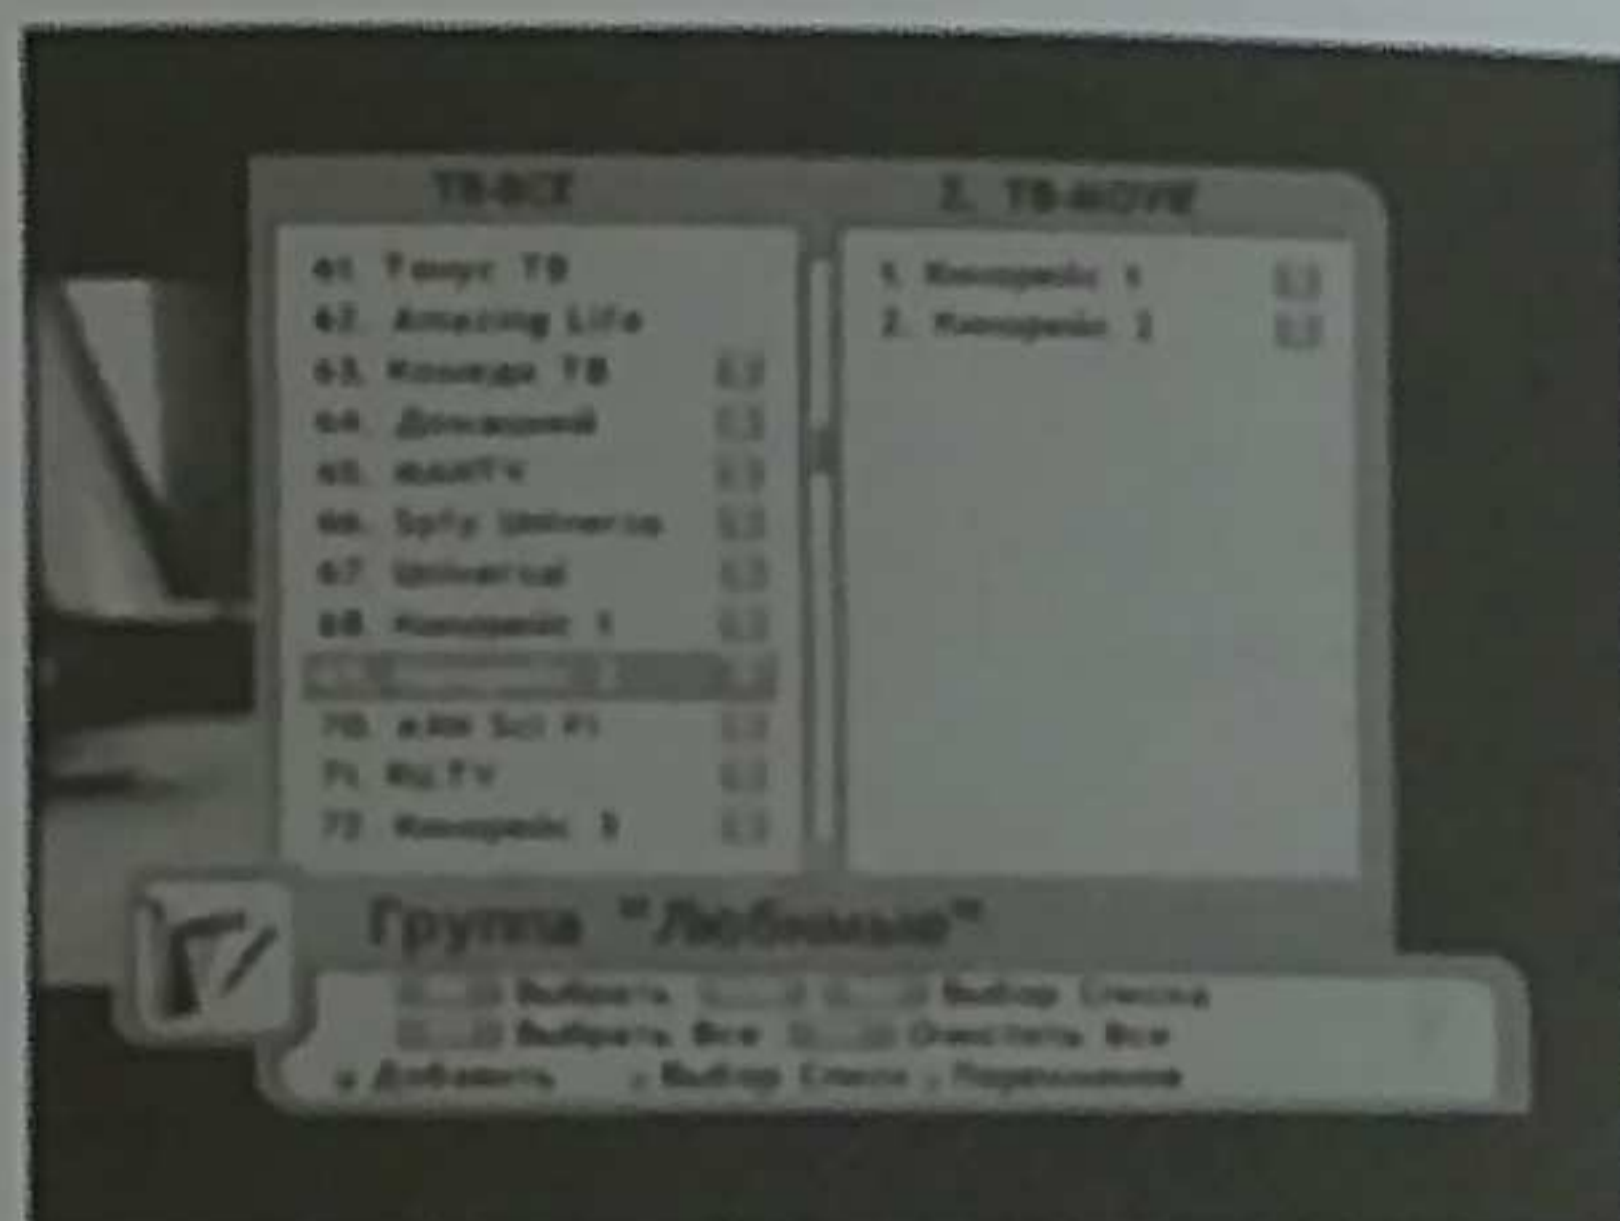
ТВ-ВСЕ

1. ТВ-MOVIE

61. Тонус ТВ
62. Amazing Life
63. Комедия ТВ
64. Домашний
65. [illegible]TV
66. Syfy Universal
67. Universal
68. Кинорейс 1
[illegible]
70. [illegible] Sci Fi
71. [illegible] TV
72. Кинорейс 3

1. Кинорейс 1
2. Кинорейс 2

Группа "Любимые"

Выбрать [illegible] Выбор Списка
Выбрать Все Очистить Все
Добавить Выбор Списка Переименовать